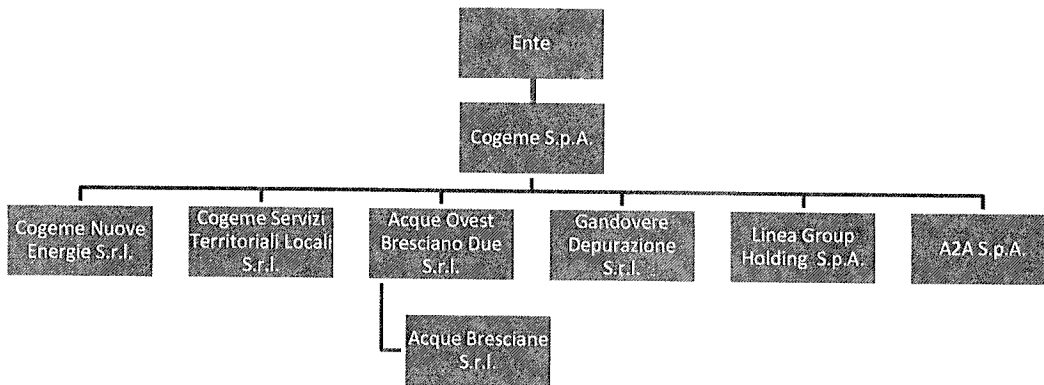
Ente

Cogeme S.p.A.

Cogeme Nuove Energie S.r.l.

Cogeme Servizi Territoriali Locali S.r.l.

Acque Ovest Bresciano Due S.r.l.

Gandovere Depurazione S.r.l.

Linea Group Holding S.p.A.

A2A S.p.A.

Acque Bresciane S.r.l.